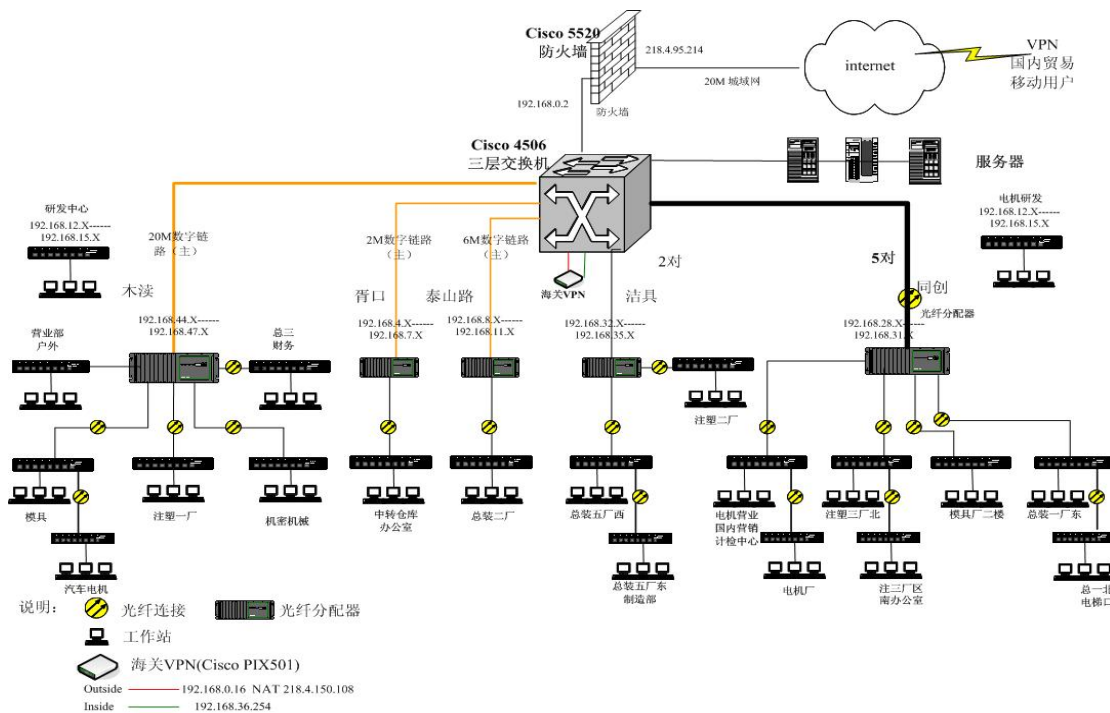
Cisco 5520
防火墙
218.4.95.214
20M 城域网
internet
VPN
国内贸易
移动用户
192.168.0.2
防火墙
Cisco 4506
三层交换机
服务器
研发中心
192.168.12.X------
192.168.15.X
20M数字链路
（主）
2M数字链路
（主）
6M数字链路
（主）
2对
5对
电机研发
192.168.12.X------
192.168.15.X
木渎
胥口
泰山路
海关VPN
洁具
同创
光纤分配器
192.168.44.X------
192.168.47.X
192.168.4.X------
192.168.7.X
192.168.8.X------
192.168.11.X
192.168.32.X------
192.168.35.X
192.168.28.X------
192.168.31.X
营业部
户外
总三
财务
注塑二厂
模具
注塑一厂
机密机械
中转仓库
办公室
总装二厂
总装五厂西
电机营业
国内营销
计检中心
注塑三厂北
模具厂二楼
总装一厂东
汽车电机
总装五厂东
制造部
电机厂
注三厂区
南办公室
总一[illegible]
电梯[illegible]
说明：
光纤连接
光纤分配器
工作站
海关VPN(Cisco PIX501)
Outside
192.168.0.16 NAT 218.4.150.108
Inside
192.168.36.254